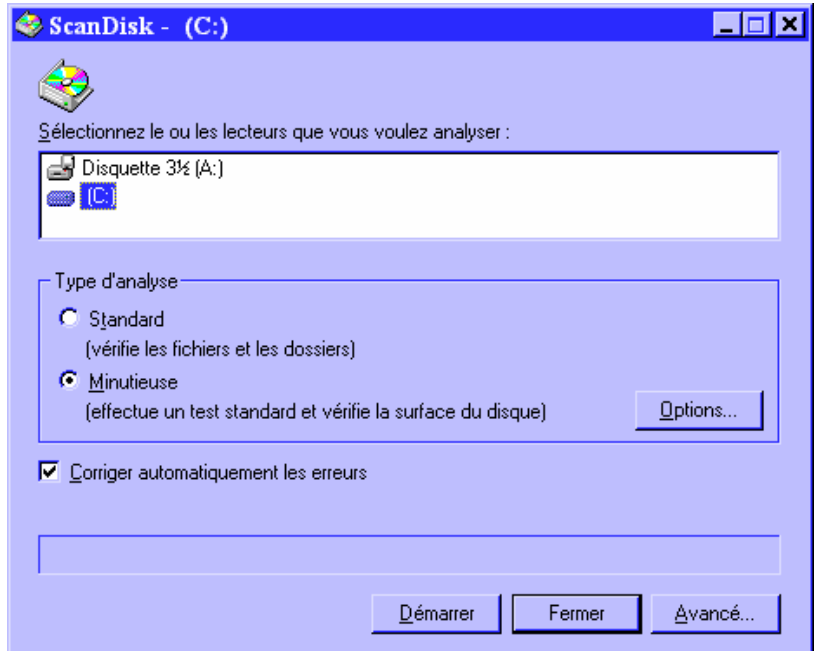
ScanDisk - (C:)

Sélectionnez le ou les lecteurs que vous voulez analyser :

Disquette 3½ (A:)
(C:)

Type d'analyse

Standard
(vérifie les fichiers et les dossiers)

Minutieuse
(effectue un test standard et vérifie la surface du disque)

Options...

Corriger automatiquement les erreurs

Démarrer
Fermer
Avancé...